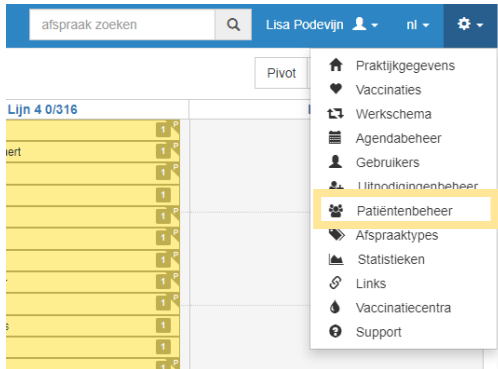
afspraak zoeken

Lisa Podevijn

nl

Pivot

Lijn 4 0/316

hert

1 P
1 P
1 P
1
1 P
1 P
1 P
1
1 P
1 P
1
1 P
1 P

Praktijkgegevens
Vaccinaties
Werkschema
Agendabeheer
Gebruikers
Uitnodigingenbeheer
Patiëntenbeheer
Afspraaktypes
Statistieken
Links
Vaccinatiecentra
Support